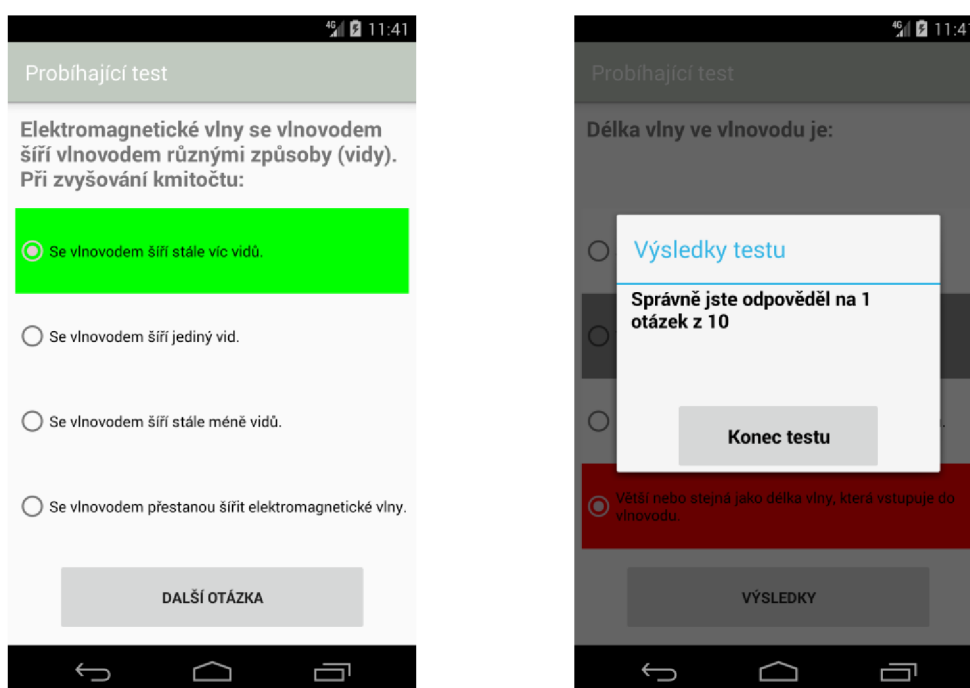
4G 11:41

Probíhající test

Elektromagnetické vlny se vlnovodem šíří vlnovodem různými způsoby (vidy). Při zvyšování kmitočtu:

Se vlnovodem šíří stále víc vidů.

Se vlnovodem šíří jediný vid.

Se vlnovodem šíří stále méně vidů.

Se vlnovodem přestanou šířit elektromagnetické vlny.

DALŠÍ OTÁZKA

4G 11:4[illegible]

Probíhající test

Délka vlny ve vlnovodu je:

Výsledky testu

Správně jste odpověděl na 1 otázek z 10

Konec testu

Větší nebo stejná jako délka vlny, která vstupuje do vlnovodu.

VÝSLEDKY